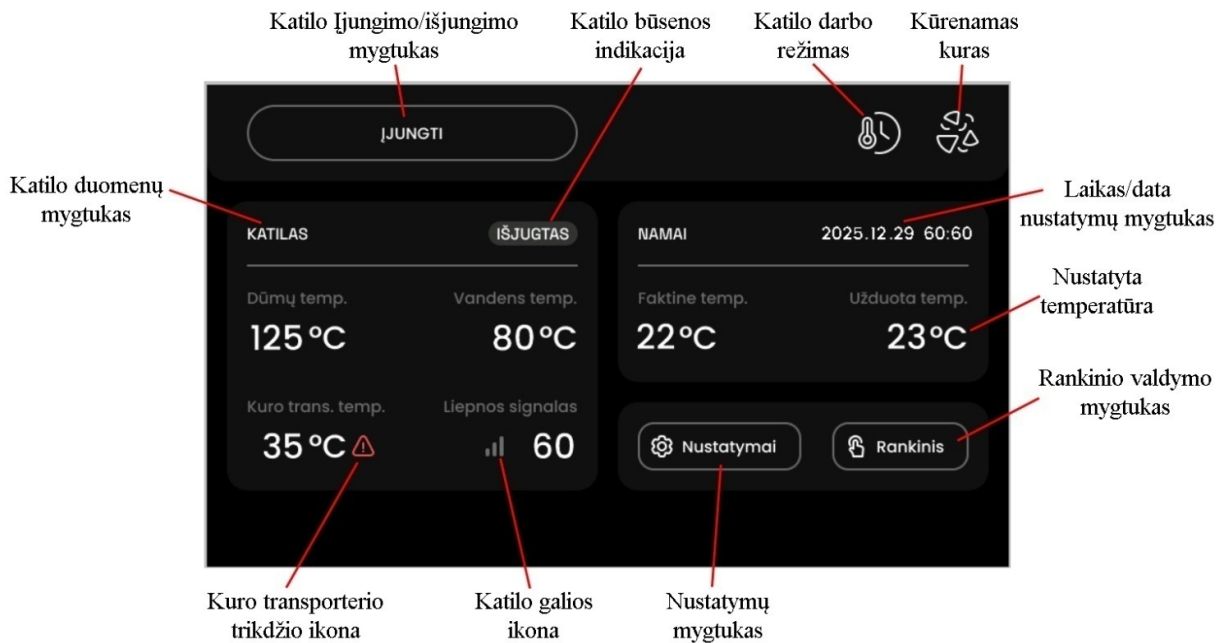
Katilo Įjungimo/išjungimo mygtukas

Katilo būsenos indikacija

Katilo darbo režimas

Kūrenamas kuras

ĮJUNGTI

Katilo duomenų mygtukas

Laikas/data nustatymų mygtukas

KATILAS

IŠJUGTAS

NAMAI

2025.12.29 60:60

Dūmų temp.

125 °C

Vandens temp.

80 °C

Faktine temp.

22 °C

Užduota temp.

23 °C

Nustatyta temperatūra

Kuro trans. temp.

35 °C

Liepnos signalas

60

Nustatymai

Rankinis

Rankinio valdymo mygtukas

Kuro transporterio trikdžio ikona

Katilo galios ikona

Nustatymų mygtukas